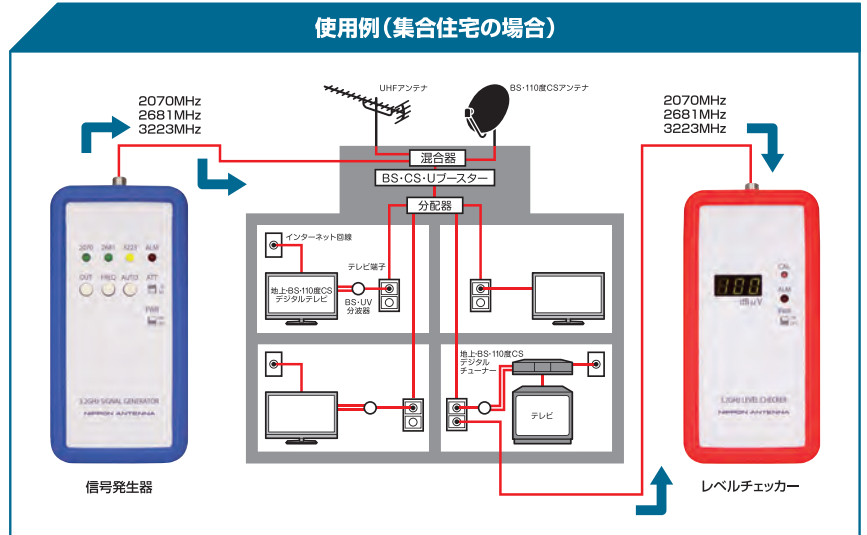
使用例（集合住宅の場合）

2070MHz
2681MHz
3223MHz

UHFアンテナ

BS・110度CSアンテナ

2070MHz
2681MHz
3223MHz

混合器

BS・CS・Uブースター

分配器

インターネット回線

テレビ端子

地上・BS・110度CS
デジタルテレビ

BS・UV
分波器

地上・BS・110度CS
デジタル
チューナー

テレビ

2070 2681 3223 ALM
OUT FREQ AUTO ATT
PWR

3.2GHz SIGNAL GENERATOR
NIPPON ANTENNA

100
dBμV
CAL
ALM
PWR

3.2GHz LEVEL CHECKER
NIPPON ANTENNA

信号発生器

レベルチェッカー